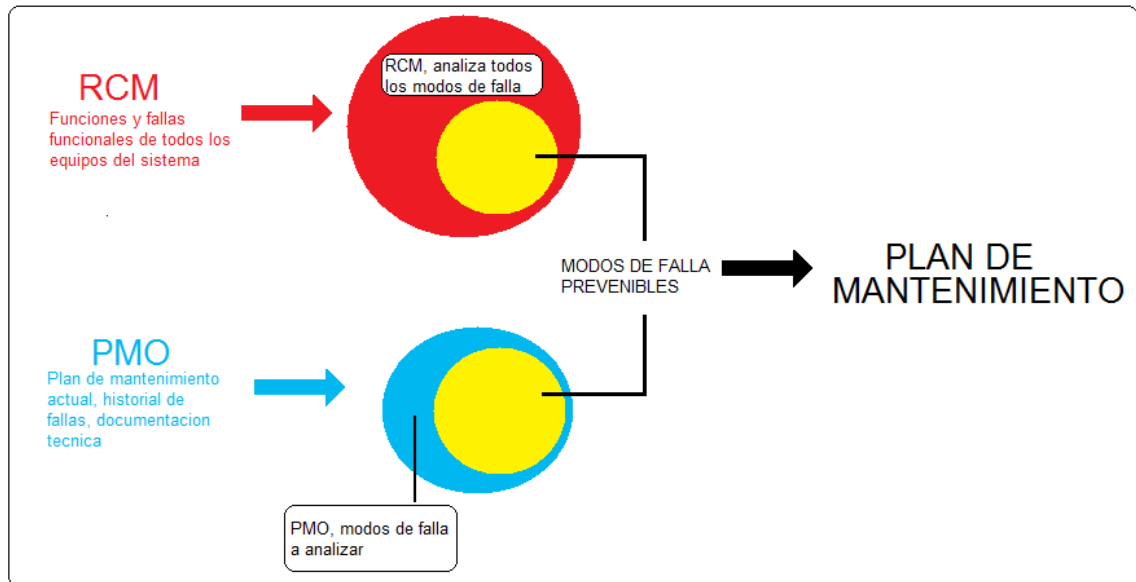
RCM
Funciones y fallas funcionales de todos los equipos del sistema

RCM, analiza todos los modos de falla

MODOS DE FALLA PREVENIBLES

PLAN DE MANTENIMIENTO

PMO
Plan de mantenimiento actual, historial de fallas, documentacion tecnica

PMO, modos de falla a analizar